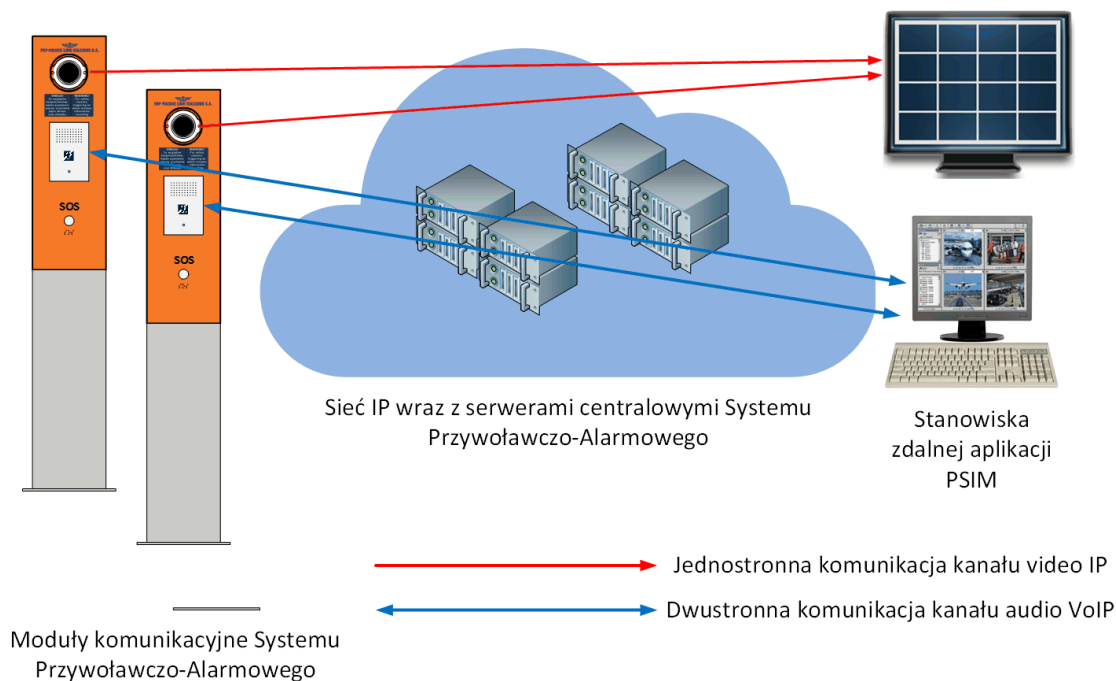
PKP POLSKIE LINIE KOLEJOWE S.A.

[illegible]

SOS

PKP POLSKIE LINIE KOLEJOWE S.A.

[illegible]

SOS

Sieć IP wraz z serwerami centralowymi Systemu Przywoławczo-Alarmowego

Stanowiska zdalnej aplikacji PSIM

Jednostronna komunikacja kanału video IP

Dwustronna komunikacja kanału audio VoIP

Moduły komunikacyjne Systemu Przywoławczo-Alarmowego